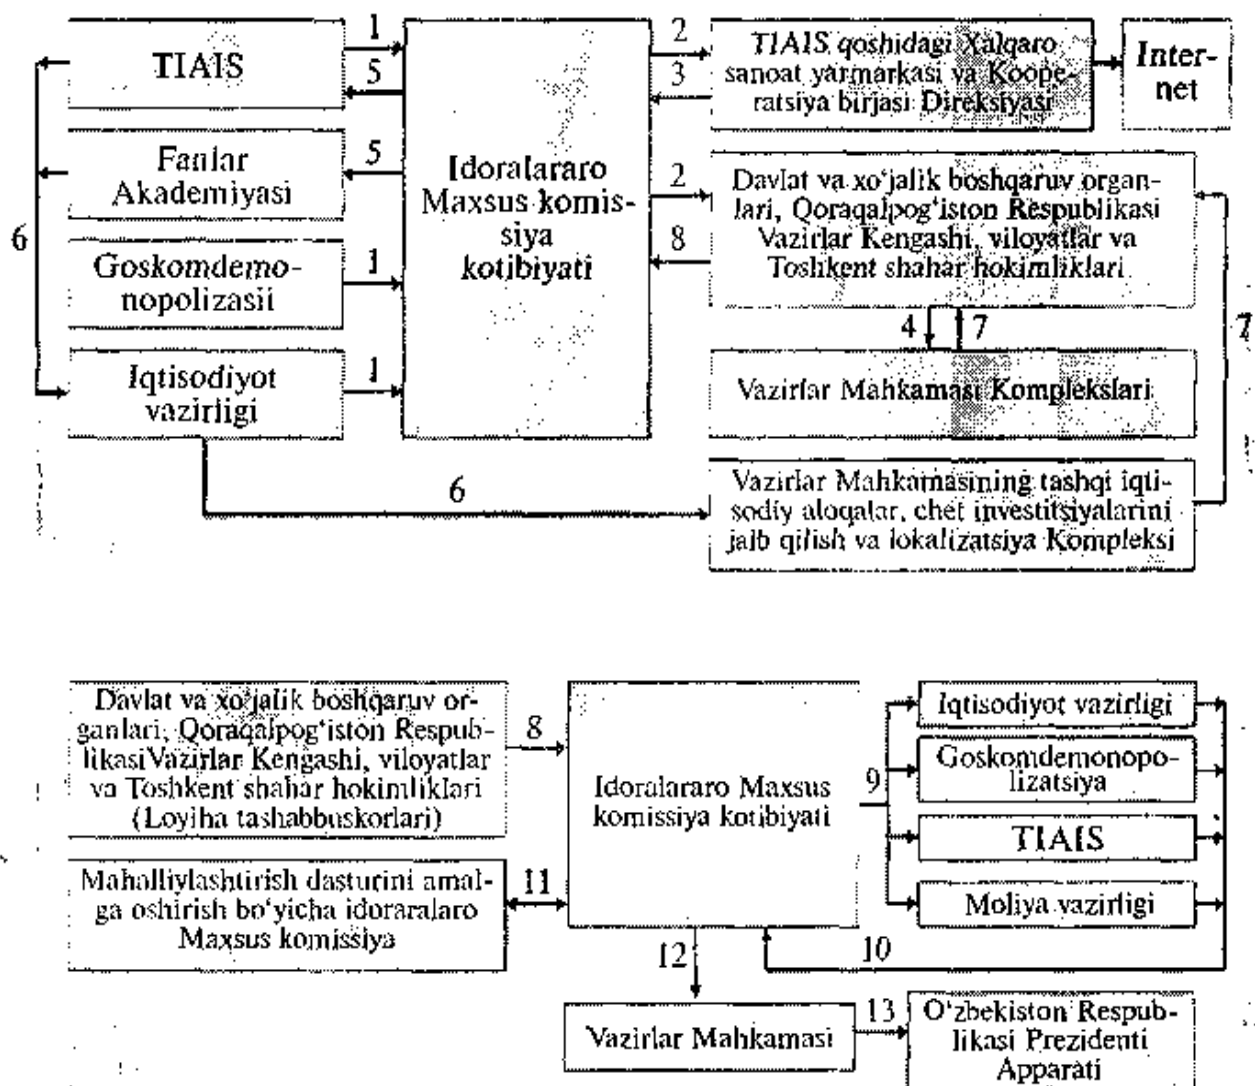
TIAIS

1

5

Idoralararo Maxsus komissiya kotibiyati

2

3

TIAIS qoshidagi Xalqaro sanoat yarmarkasi va Kooperatsiya birjasi Direksiyasi

Internet

Fanlar Akademiyasi

5

2

8

Davlat va xo'jalik boshqaruv organlari, Qoraqalpog'iston Respublikasi Vazirlar Kengashi, viloyatlar va Toshkent shahar hokimliklari

6

Goskomdemonopolizasii

1

4

7

7

Iqtisodiyot vazirligi

1

Vazirlar Mahkamasi Komplekslari

6

Vazirlar Mahkamasining tashqi iqtisodiy aloqalar, chet investitsiyalarini jalb qilish va lokalizatsiya Kompleksi

Davlat va xo'jalik boshqaruv organlari, Qoraqalpog'iston RespublikasiVazirlar Kengashi, viloyatlar va Toshkent shahar hokimliklari (Loyiha tashabbuskorlari)

8

Idoralararo Maxsus komissiya kotibiyati

9

Iqtisodiyot vazirligi

Goskomdemonopolizatsiya

TIAIS

Moliya vazirligi

Mahalliylashtirish dasturini amalga oshirish bo'yicha idoraralaro Maxsus komissiya

11

10

12

Vazirlar Mahkamasi

13

O'zbekiston Respublikasi Prezidenti Apparati